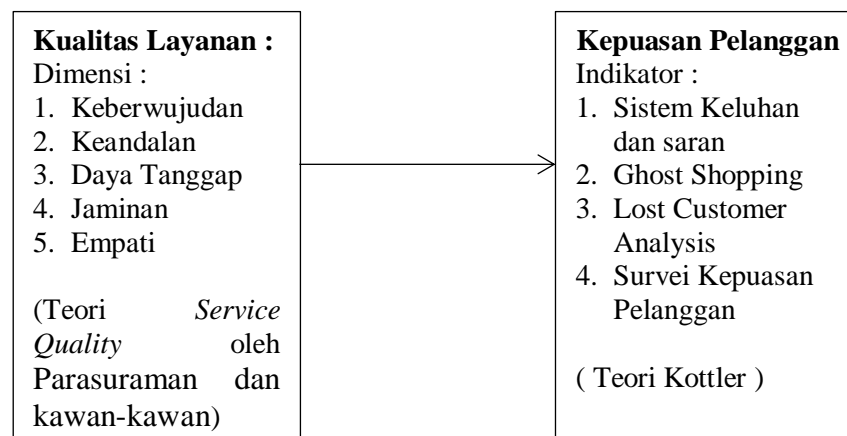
**Kualitas Layanan :**
Dimensi :
1. Keberwujudan
2. Keandalan
3. Daya Tanggap
4. Jaminan
5. Empati

(Teori *Service Quality* oleh Parasuraman dan kawan-kawan)

**Kepuasan Pelanggan**
Indikator :
1. Sistem Keluhan dan saran
2. Ghost Shopping
3. Lost Customer Analysis
4. Survei Kepuasan Pelanggan

( Teori Kottler )